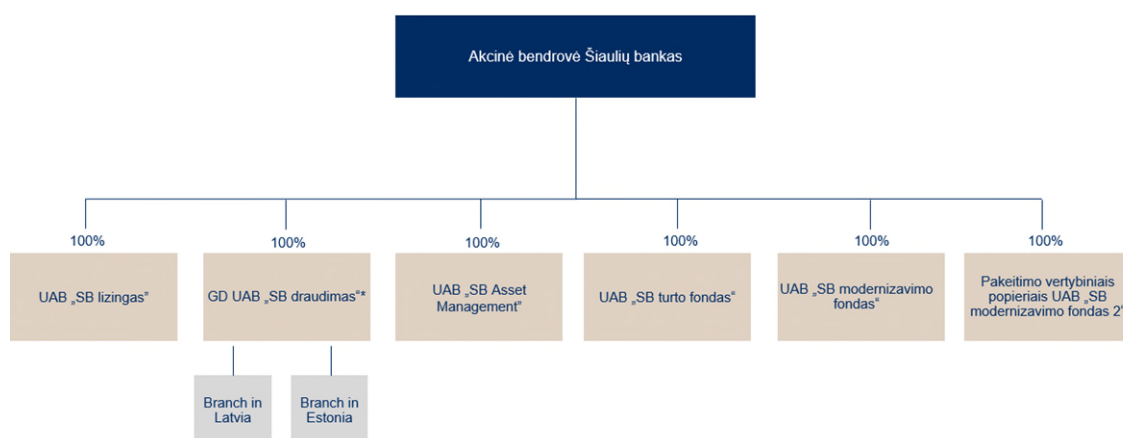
Akcinė bendrovė Šiaulių bankas

100%

UAB „SB lizingas"

100%

GD UAB „SB draudimas"*

Branch in Latvia

Branch in Estonia

100%

UAB „SB Asset Management"

100%

UAB „SB turto fondas"

100%

UAB „SB modernizavimo fondas"

100%

Pakeitimo vertybiniais popieriais UAB „SB modernizavimo fondas 2"